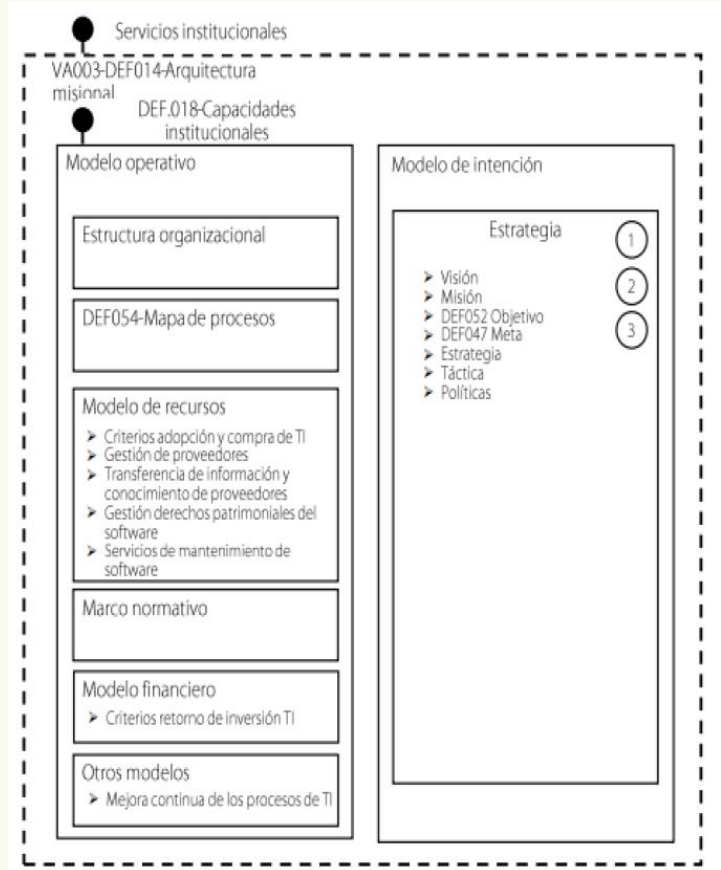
Servicios institucionales

VA003-DEF014-Arquitectura misional

DEF.018-Capacidades institucionales

Modelo operativo

Estructura organizacional

DEF054-Mapa de procesos

Modelo de recursos
➤ Criterios adopción y compra de TI
➤ Gestión de proveedores
➤ Transferencia de información y conocimiento de proveedores
➤ Gestión derechos patrimoniales del software
➤ Servicios de mantenimiento de software

Marco normativo

Modelo financiero
➤ Criterios retorno de inversión TI

Otros modelos
➤ Mejora continua de los procesos de TI

Modelo de intención

Estrategia

1
2
3

➤ Visión
➤ Misión
➤ DEF052 Objetivo
➤ DEF047 Meta
➤ Estrategia
➤ Táctica
➤ Políticas